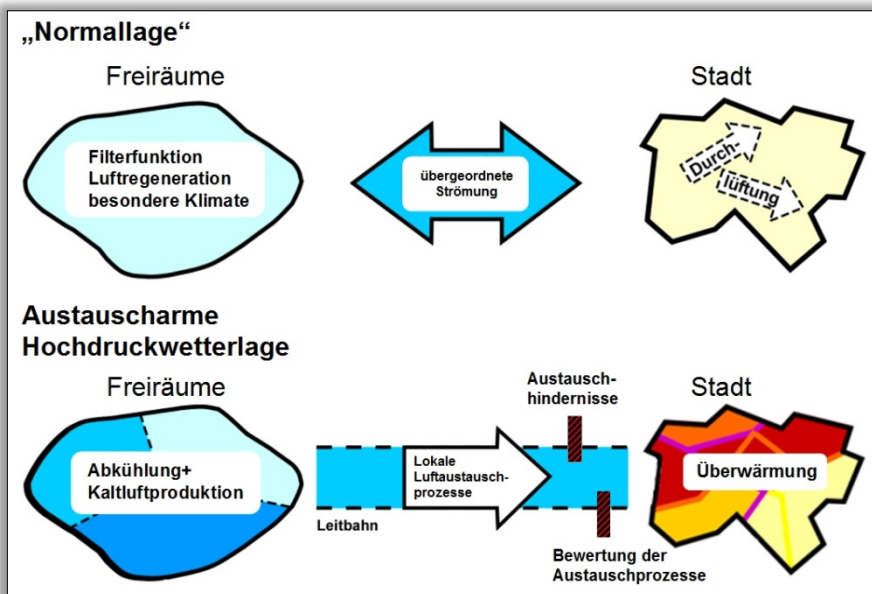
„Normallage“

Freiräume

Filterfunktion
Luftregeneration
besondere Klimate

übergeordnete
Strömung

Stadt

Durch-
lüftung

Austauscharme
Hochdruckwetterlage

Freiräume

Abkühlung+
Kaltluftproduktion

Leitbahn

Lokale
Luftaustausch-
prozesse

Austausch-
hindernisse

Bewertung der
Austauschprozesse

Stadt

Überwärmung